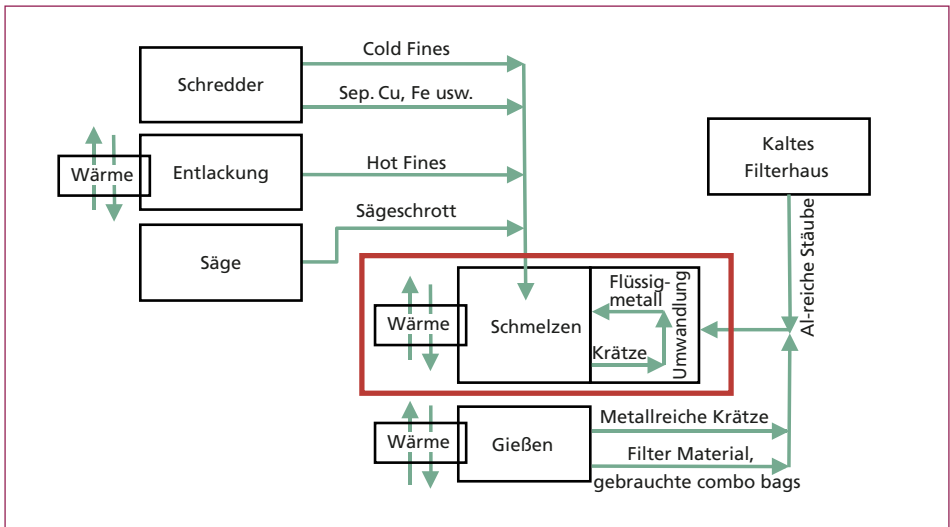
Schredder

Cold Fines

Sep. Cu, Fe usw.

Wärme

Entlackung

Hot Fines

Säge

Sägeschrott

Kaltes Filterhaus

Al-reiche Stäube

Wärme

Schmelzen

Flüssigmetall

Krätze

Umwandlung

Wärme

Gießen

Metallreiche Krätze

Filter Material, gebrauchte combo bags